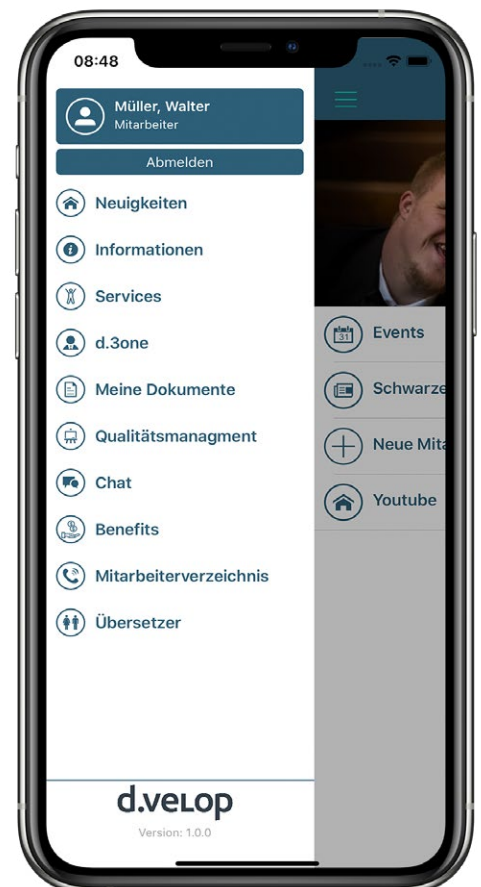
08:48

Müller, Walter
Mitarbeiter

Abmelden

Neuigkeiten

Informationen

Services

d.3one

Meine Dokumente

Qualitätsmanagment

Chat

Benefits

Mitarbeiterverzeichnis

Übersetzer

d.velop

Version: 1.0.0

31 Events

Schwarze

Neue Mita

Youtube